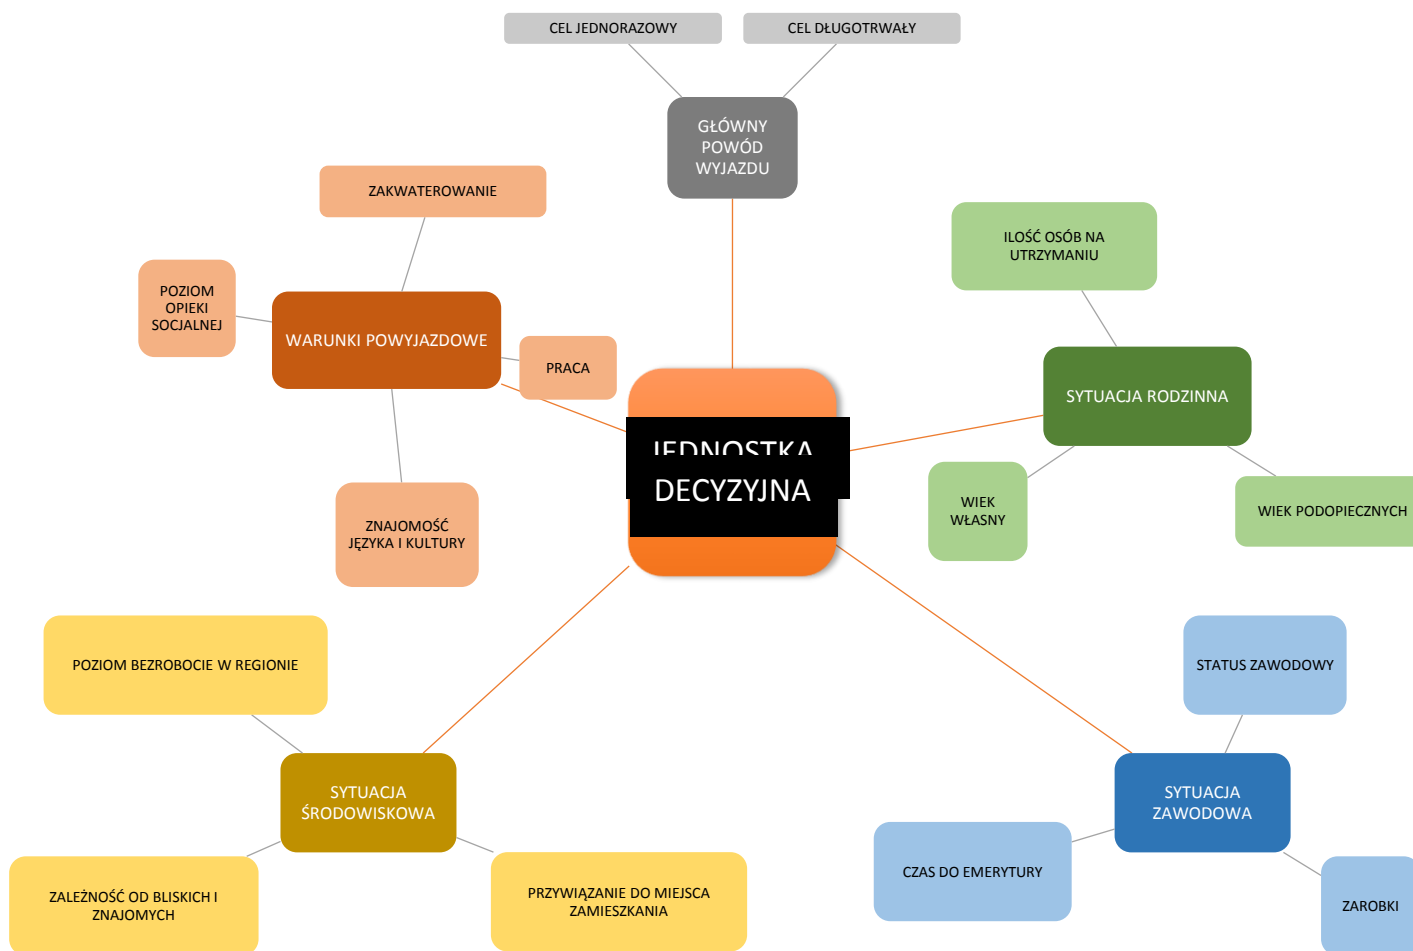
CEL JEDNORAZOWY

CEL DŁUGOTRWAŁY

GŁÓWNY POWÓD WYJAZDU

ZAKWATEROWANIE

POZIOM OPIEKI SOCJALNEJ

WARUNKI POWYJAZDOWE

PRACA

ZNAJOMOŚĆ JĘZYKA I KULTURY

ILOŚĆ OSÓB NA UTRZYMANIU

SYTUACJA RODZINNA

WIEK WŁASNY

WIEK PODOPIECZNYCH

JEDNOSTKA DECYZYJNA

POZIOM BEZROBOCIE W REGIONIE

SYTUACJA ŚRODOWISKOWA

ZALEŻNOŚĆ OD BLISKICH I ZNAJOMYCH

PRZYWIĄZANIE DO MIEJSCA ZAMIESZKANIA

STATUS ZAWODOWY

SYTUACJA ZAWODOWA

CZAS DO EMERYTURY

ZAROBKI